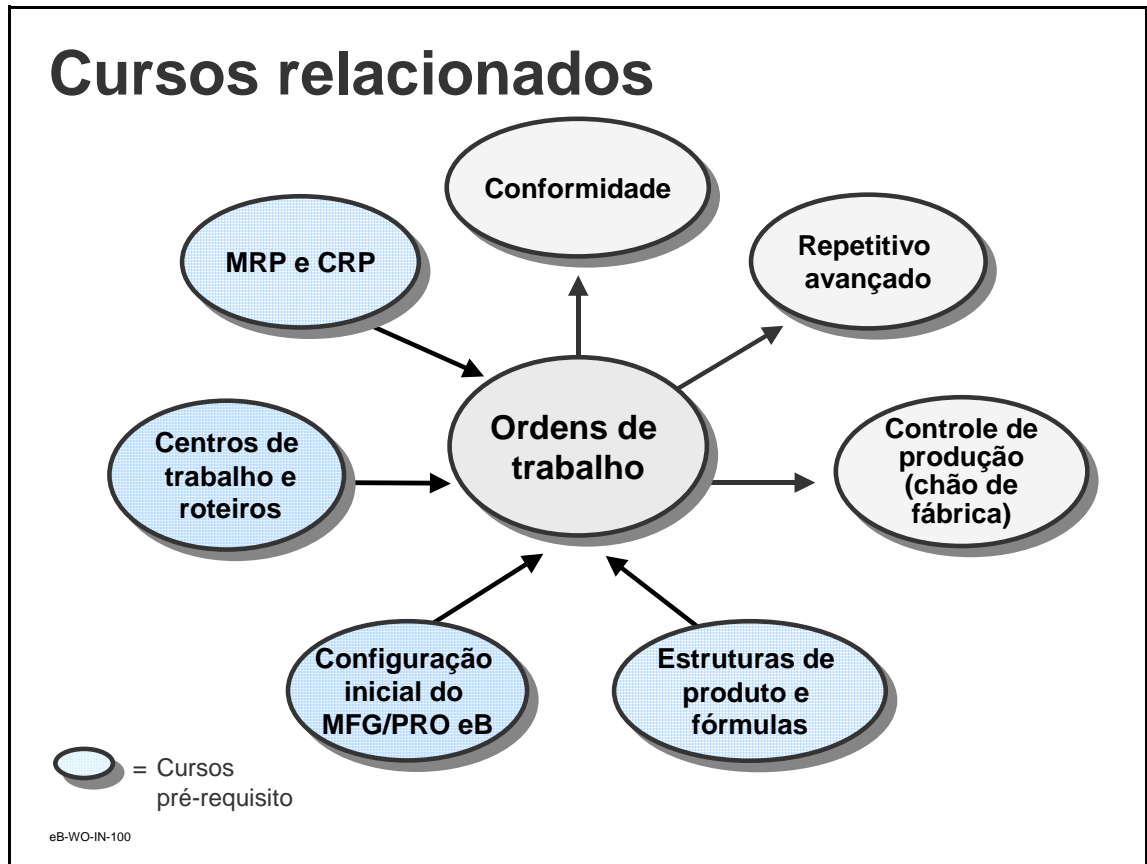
Cursos relacionados

Conformidade

MRP e CRP

Repetitivo avançado

Ordens de trabalho

Centros de trabalho e roteiros

Controle de produção (chão de fábrica)

Configuração inicial do MFG/PRO eB

Estruturas de produto e fórmulas

= Cursos pré-requisito

eB-WO-IN-100